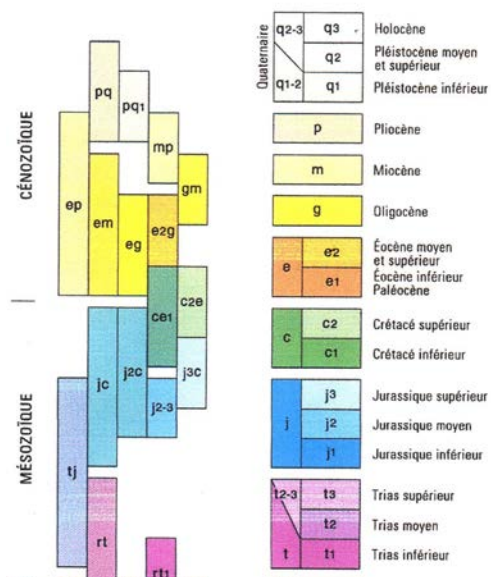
CÉNOZOÏQUE

MÉSOZOÏQUE

pq
pq1
mp
ep
em
eg
e2g
gm
ce1
c2e
jc
j2c
j3c
j2-3
tj
rt
rt1

Quaternaire

| q2-3 | q3 | Holocène |
|---|---|---|
| | q2 | Pléistocène moyen et supérieur |
| q1-2 | q1 | Pléistocène inférieur |

| p | Pliocène |
|---|---|
| m | Miocène |
| g | Oligocène |

| e | e2 | Éocène moyen et supérieur |
|---|---|---|
| | e1 | Éocène inférieur Paléocène |
| c | c2 | Crétacé supérieur |
| | c1 | Crétacé inférieur |
| j | j3 | Jurassique supérieur |
| | j2 | Jurassique moyen |
| | j1 | Jurassique inférieur |
| t2-3 | t3 | Trias supérieur |
| | t2 | Trias moyen |
| t | t1 | Trias inférieur |